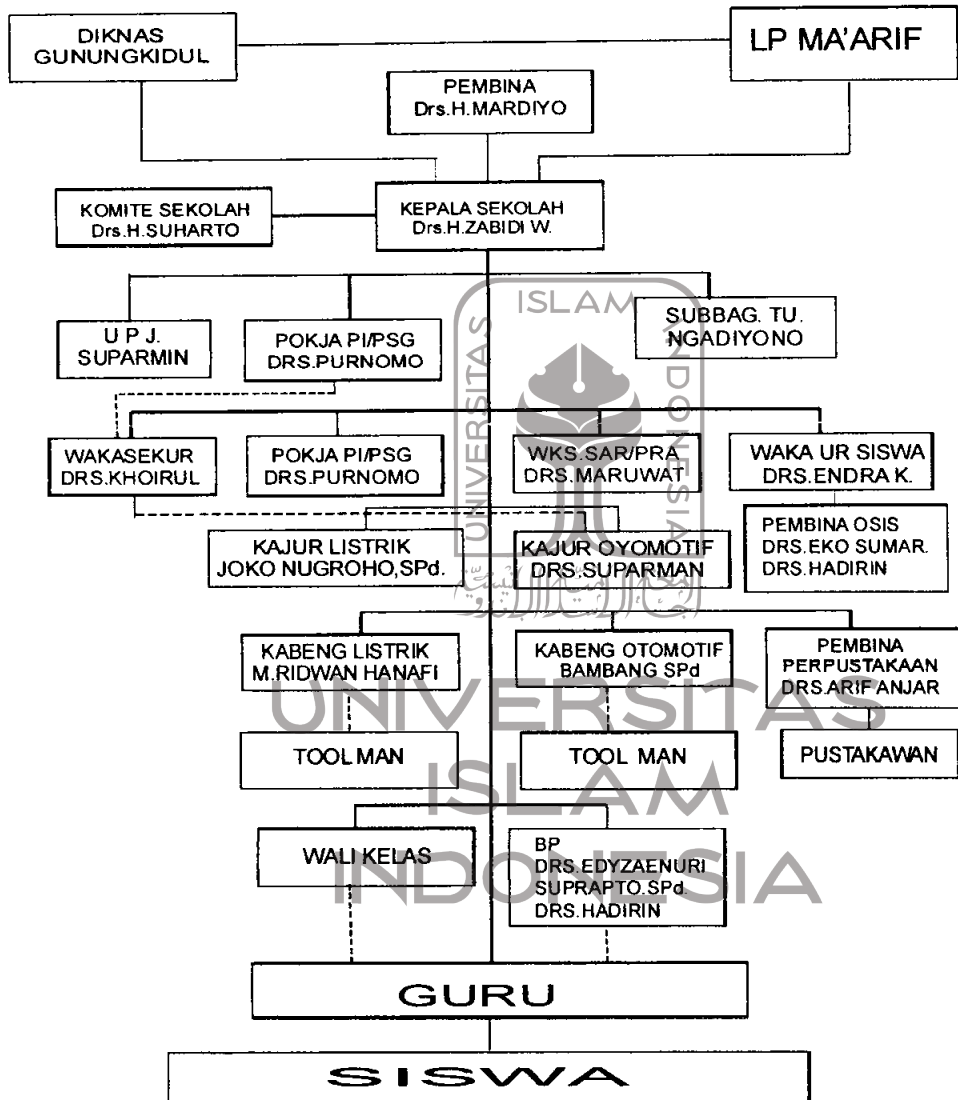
DIKNAS GUNUNGKIDUL

LP MA'ARIF

PEMBINA
Drs.H.MARDIYO

KOMITE SEKOLAH
Drs.H.SUHARTO

KEPALA SEKOLAH
Drs.H.ZABIDI W.

U P J.
SUPARMIN

POKJA PI/PSG
DRS.PURNOMO

SUBBAG. TU.
NGADIYONO

WAKASEKUR
DRS.KHOIRUL

POKJA PI/PSG
DRS.PURNOMO

WKS.SAR/PRA
DRS.MARUWAT

WAKA UR SISWA
DRS.ENDRA K.

PEMBINA OSIS
DRS.EKO SUMAR.
DRS.HADIRIN

KAJUR LISTRIK
JOKO NUGROHO,SPd.

KAJUR OYOMOTIF
DRS.SUPARMAN

KABENG LISTRIK
M.RIDWAN HANAFI

KABENG OTOMOTIF
BAMBANG SPd

PEMBINA PERPUSTAKAAN
DRS.ARIF ANJAR

TOOL MAN

TOOL MAN

PUSTAKAWAN

WALI KELAS

BP
DRS.EDYZAENURI
SUPRAPTO.SPd.
DRS.HADIRIN

GURU

SISWA

UNIVERSITAS ISLAM INDONESIA